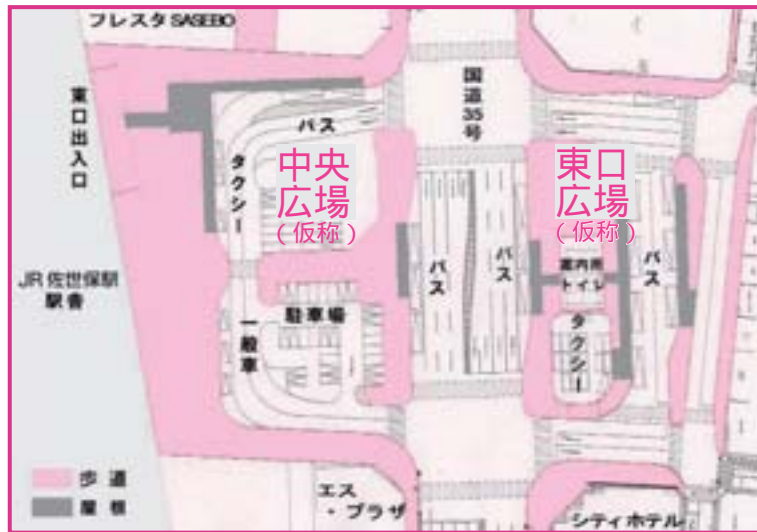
フレスタ SASEBO

東口出入口

JR 佐世保駅 駅舎

バス

タクシー

中央広場
（仮称）

国道35号

東口広場
（仮称）

バス

バス

案内所 トイレ

バス

タクシー

駐車場

一般車

歩道

屋根

エス・プラザ

シティホテル